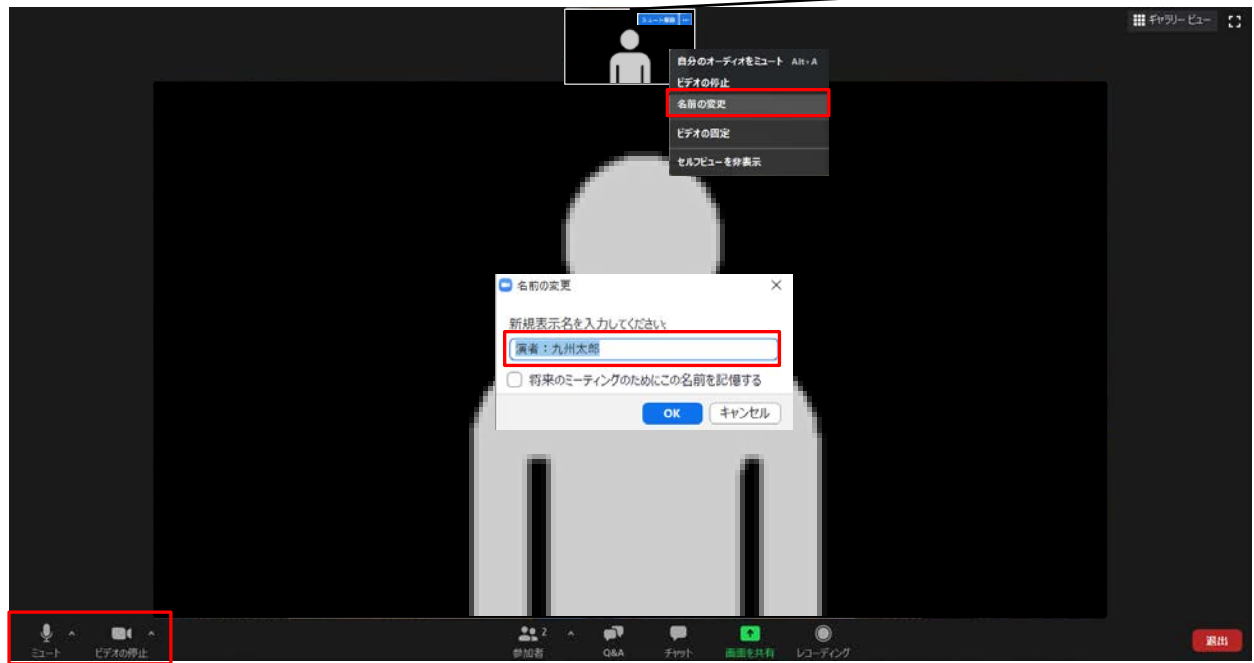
ミュート解除 ···

ギャラリー ビュー

自分のオーディオをミュート Alt+A
ビデオの停止
名前の変更
ビデオの固定
セルフビューを非表示

名前の変更

新規表示名を入力してください:

演者：九州太郎

将来のミーティングのためにこの名前を記憶する

OK
キャンセル

ミュート
ビデオの停止
参加者 2
Q&A
チャット
画面を共有
レコーディング
退出